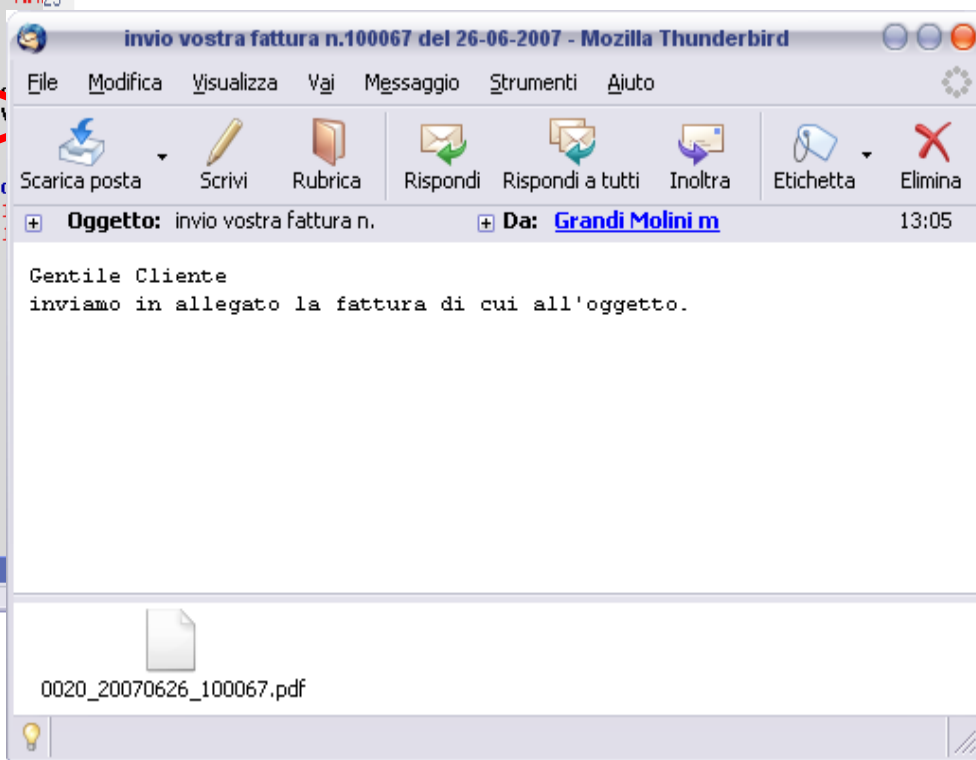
invio vostra fattura n.100067 del 26-06-2007 - Mozilla Thunderbird

File Modifica Visualizza Vai Messaggio Strumenti Aiuto

Scarica posta Scrivi Rubrica Rispondi Rispondi a tutti Inoltra Etichetta Elimina

Oggetto: invio vostra fattura n. Da: Grandi Molini m 13:05

Gentile Cliente
inviamo in allegato la fattura di cui all'oggetto.

0020_20070626_100067.pdf